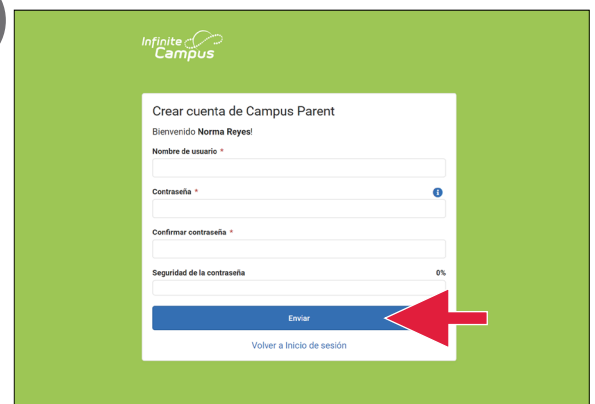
Infinite Campus

Crear cuenta de Campus Parent

Bienvenido **Norma Reyes**!

Nombre de usuario *

Contraseña *

Confirmar contraseña *

Seguridad de la contraseña

0%

Enviar

Volver a Inicio de sesión